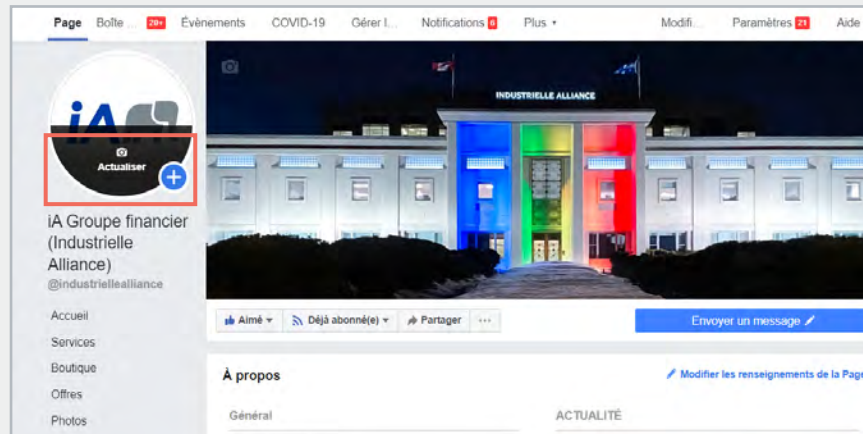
Page Boîte 20+ Évènements COVID-19 Gérer l... Notifications 6 Plus ▾ Modifi... Paramètres 21 Aide

iA

Actualiser

INDUSTRIELLE ALLIANCE

iA Groupe financier (Industrielle Alliance)
@industriellealliance

Accueil
Services
Boutique
Offres
Photos

Aimé ▾ Déjà abonné(e) ▾ Partager ···

Envoyer un message

À propos

Modifier les renseignements de la Page

Général

ACTUALITÉ